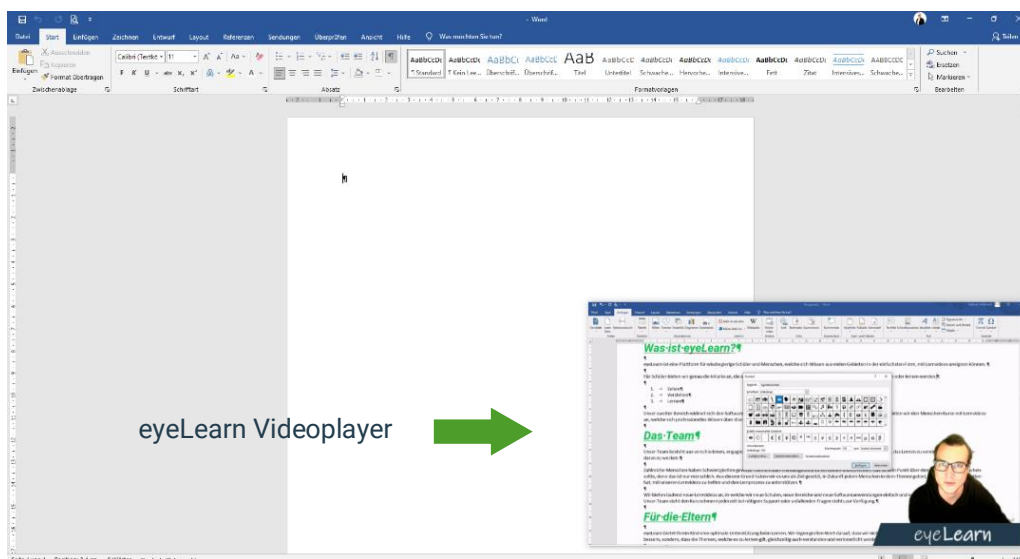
- Word

Datei Start Einfügen Zeichnen Entwurf Layout Referenzen Sendungen Überprüfen Ansicht Hilfe Was möchten Sie tun?

Teilen

Ausschneiden
Kopieren
Einfügen
Format übertragen
Zwischenablage

Calibri (Textkö | 11
F K U abc $x_2$ $x^2$
Schriftart

Absatz

AaBbCcDc ¶ Standard
AaBbCcDc ¶ Kein Lee...
AaBbCc Überschrif...
AaBbCcE Überschrif...
AaB Titel
AaBbCcC Untertitel
AaBbCcDc Schwache...
AaBbCcDc Hervorhe...
AaBbCcDc Intensive...
AaBbCcDc Fett
AaBbCcDc Zitat
AaBbCcDc Intensives...
AABBCCDC Schwache...
Formatvorlagen

Suchen
Ersetzen
Markieren
Bearbeiten

eyeLearn Videoplayer

Was-ist-eyeLearn?¶

Das-Team¶

Für-die-Eltern¶

eyeLearn